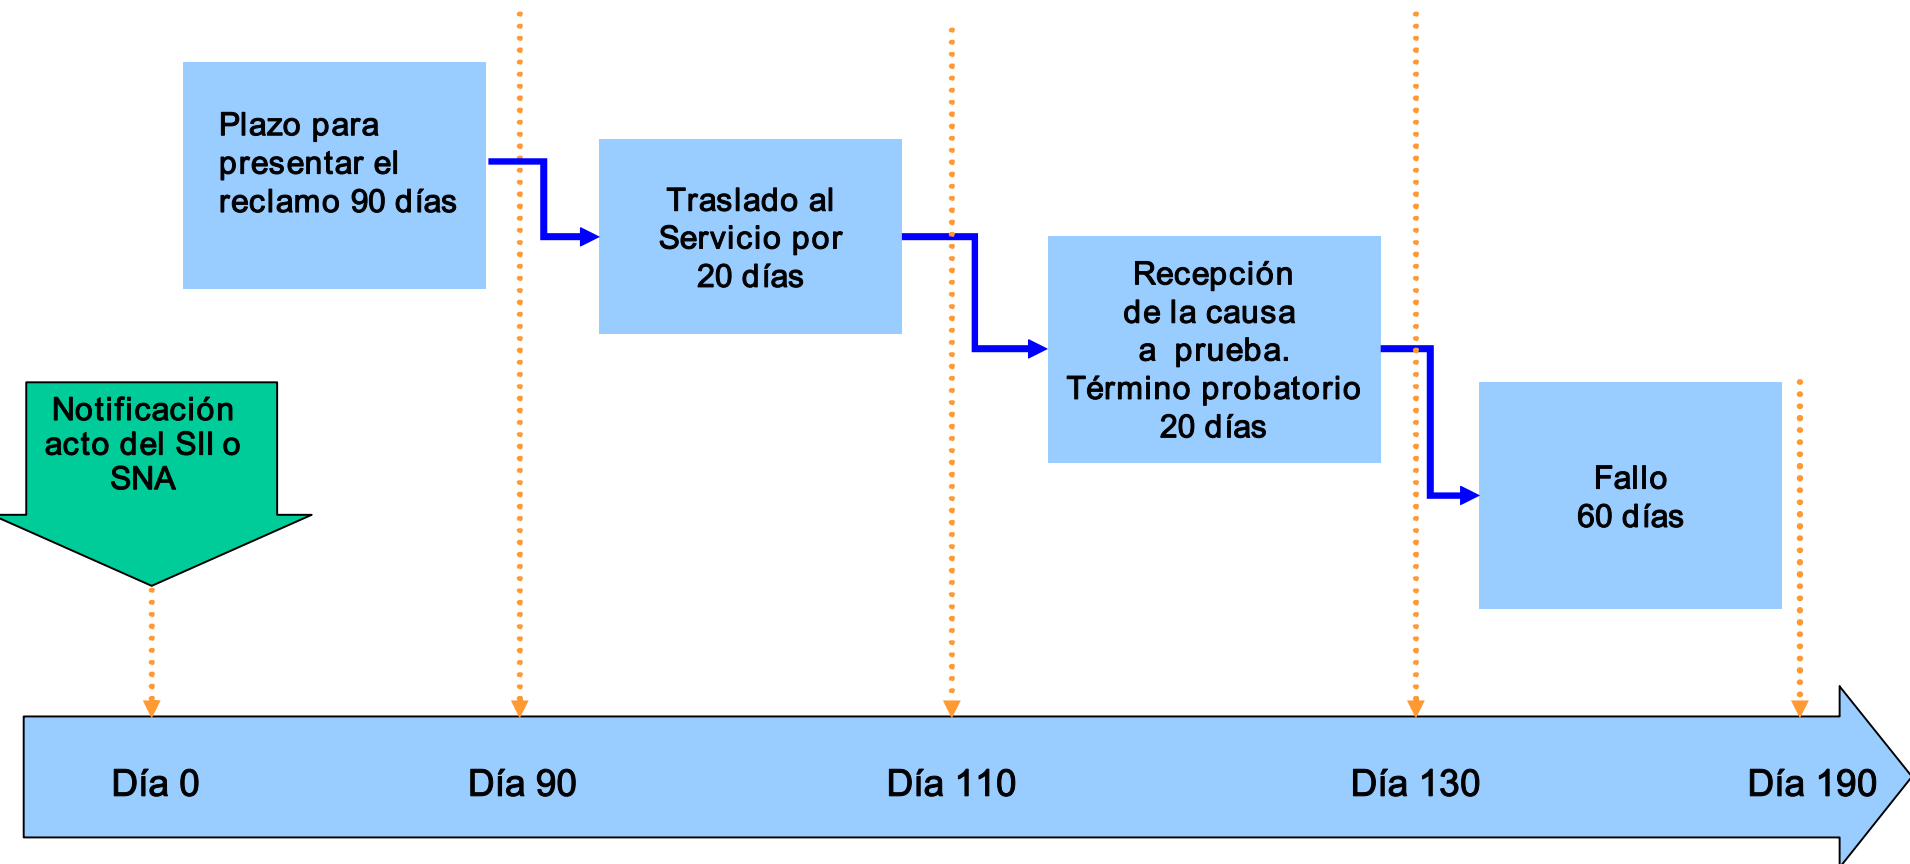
Plazo para presentar el reclamo 90 días

Traslado al Servicio por 20 días

Recepción de la causa a prueba. Término probatorio 20 días

Notificación acto del SII o SNA

Fallo 60 días

Día 0

Día 90

Día 110

Día 130

Día 190